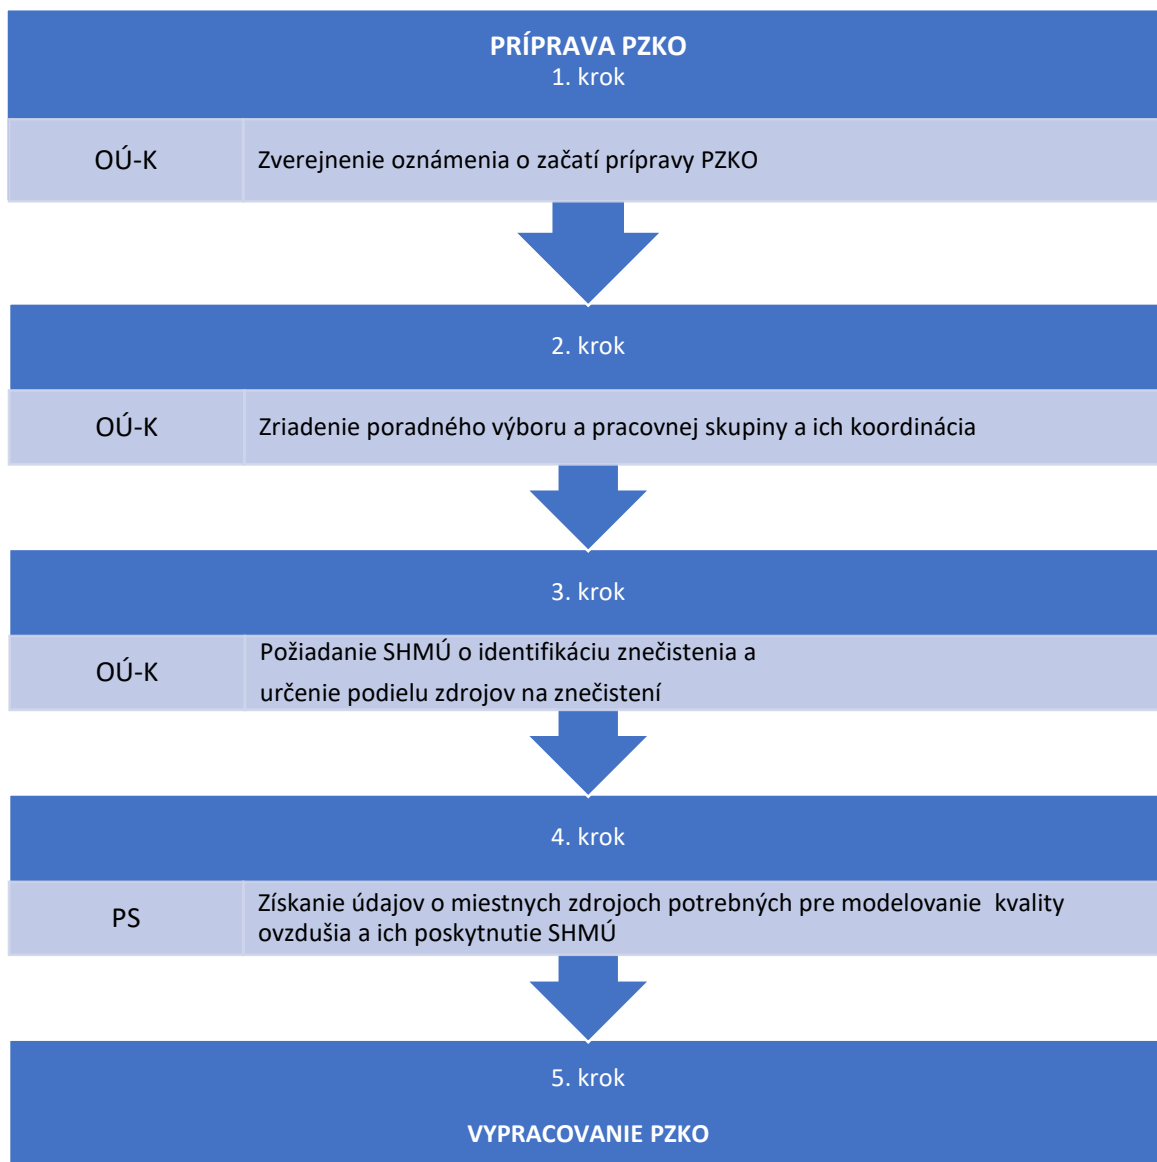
PRÍPRAVA PZKO
1. krok

OÚ-K

Zverejnenie oznámenia o začatí prípravy PZKO

2. krok

OÚ-K

Zriadenie poradného výboru a pracovnej skupiny a ich koordinácia

3. krok

OÚ-K

Požiadanie SHMÚ o identifikáciu znečistenia a určenie podielu zdrojov na znečistení

4. krok

PS

Získanie údajov o miestnych zdrojoch potrebných pre modelovanie kvality ovzdušia a ich poskytnutie SHMÚ

5. krok

VYPRACOVANIE PZKO